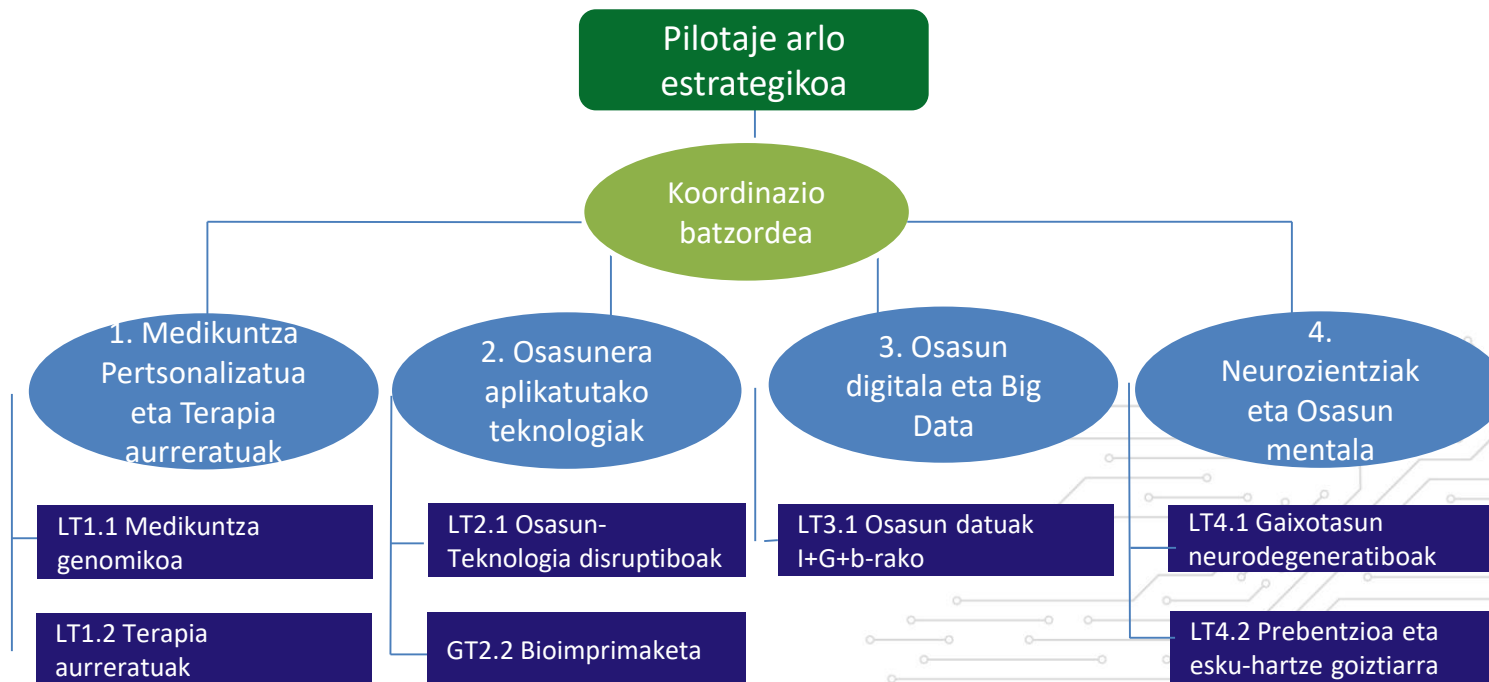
Pilotaje arlo estrategikoa

Koordinazio batzordea

1. Medikuntza Pertsonalizatua eta Terapia aurreratuak

LT1.1 Medikuntza genomikoa

LT1.2 Terapia aurreratuak

2. Osasunera aplikatutako teknologiak

LT2.1 Osasun-Teknologia disruptiboak

GT2.2 Bioimprimaketa

3. Osasun digitala eta Big Data

LT3.1 Osasun datuak I+G+b-rako

4. Neurozientziak eta Osasun mentala

LT4.1 Gaixotasun neurodegeneratiboak

LT4.2 Prebentzioa eta esku-hartze goiztiarra